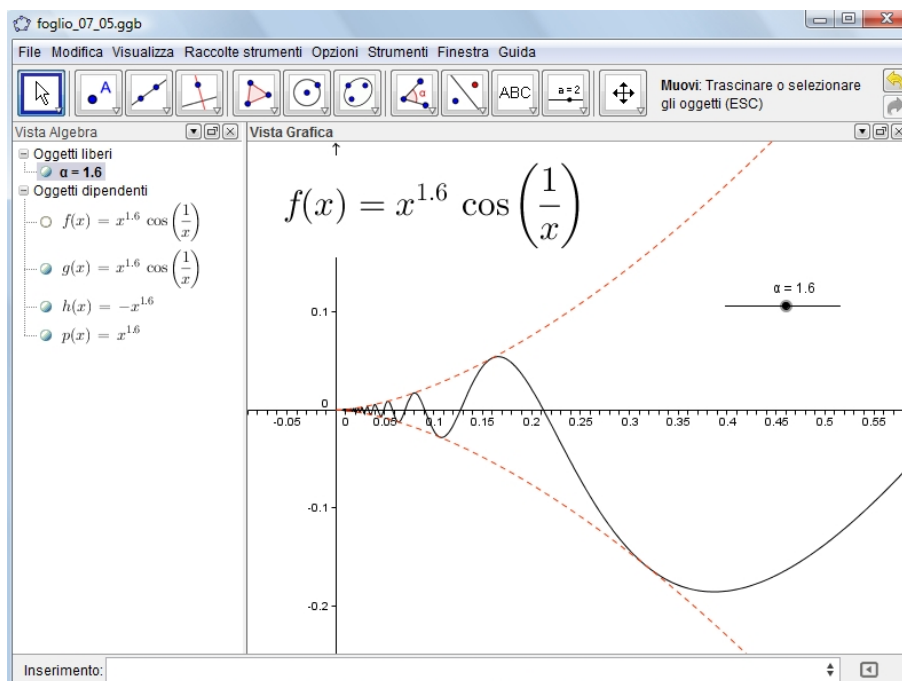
foglio_07_05.ggb

File Modifica Visualizza Raccolte strumenti Opzioni Strumenti Finestra Guida

ABC

a = 2

**Muovi**: Trascinare o selezionare gli oggetti (ESC)

Vista Algebra

Oggetti liberi

α = 1.6

Oggetti dipendenti

$f(x) = x^{1.6} \cos\left(\frac{1}{x}\right)$

$g(x) = x^{1.6} \cos\left(\frac{1}{x}\right)$

$h(x) = -x^{1.6}$

$p(x) = x^{1.6}$

Vista Grafica

$f(x) = x^{1.6} \cos\left(\frac{1}{x}\right)$

α = 1.6

0.1

0

-0.05

0

0.05

0.1

0.15

0.2

0.25

0.3

0.35

0.4

0.45

0.5

0.55

-0.1

-0.2

Inserimento: